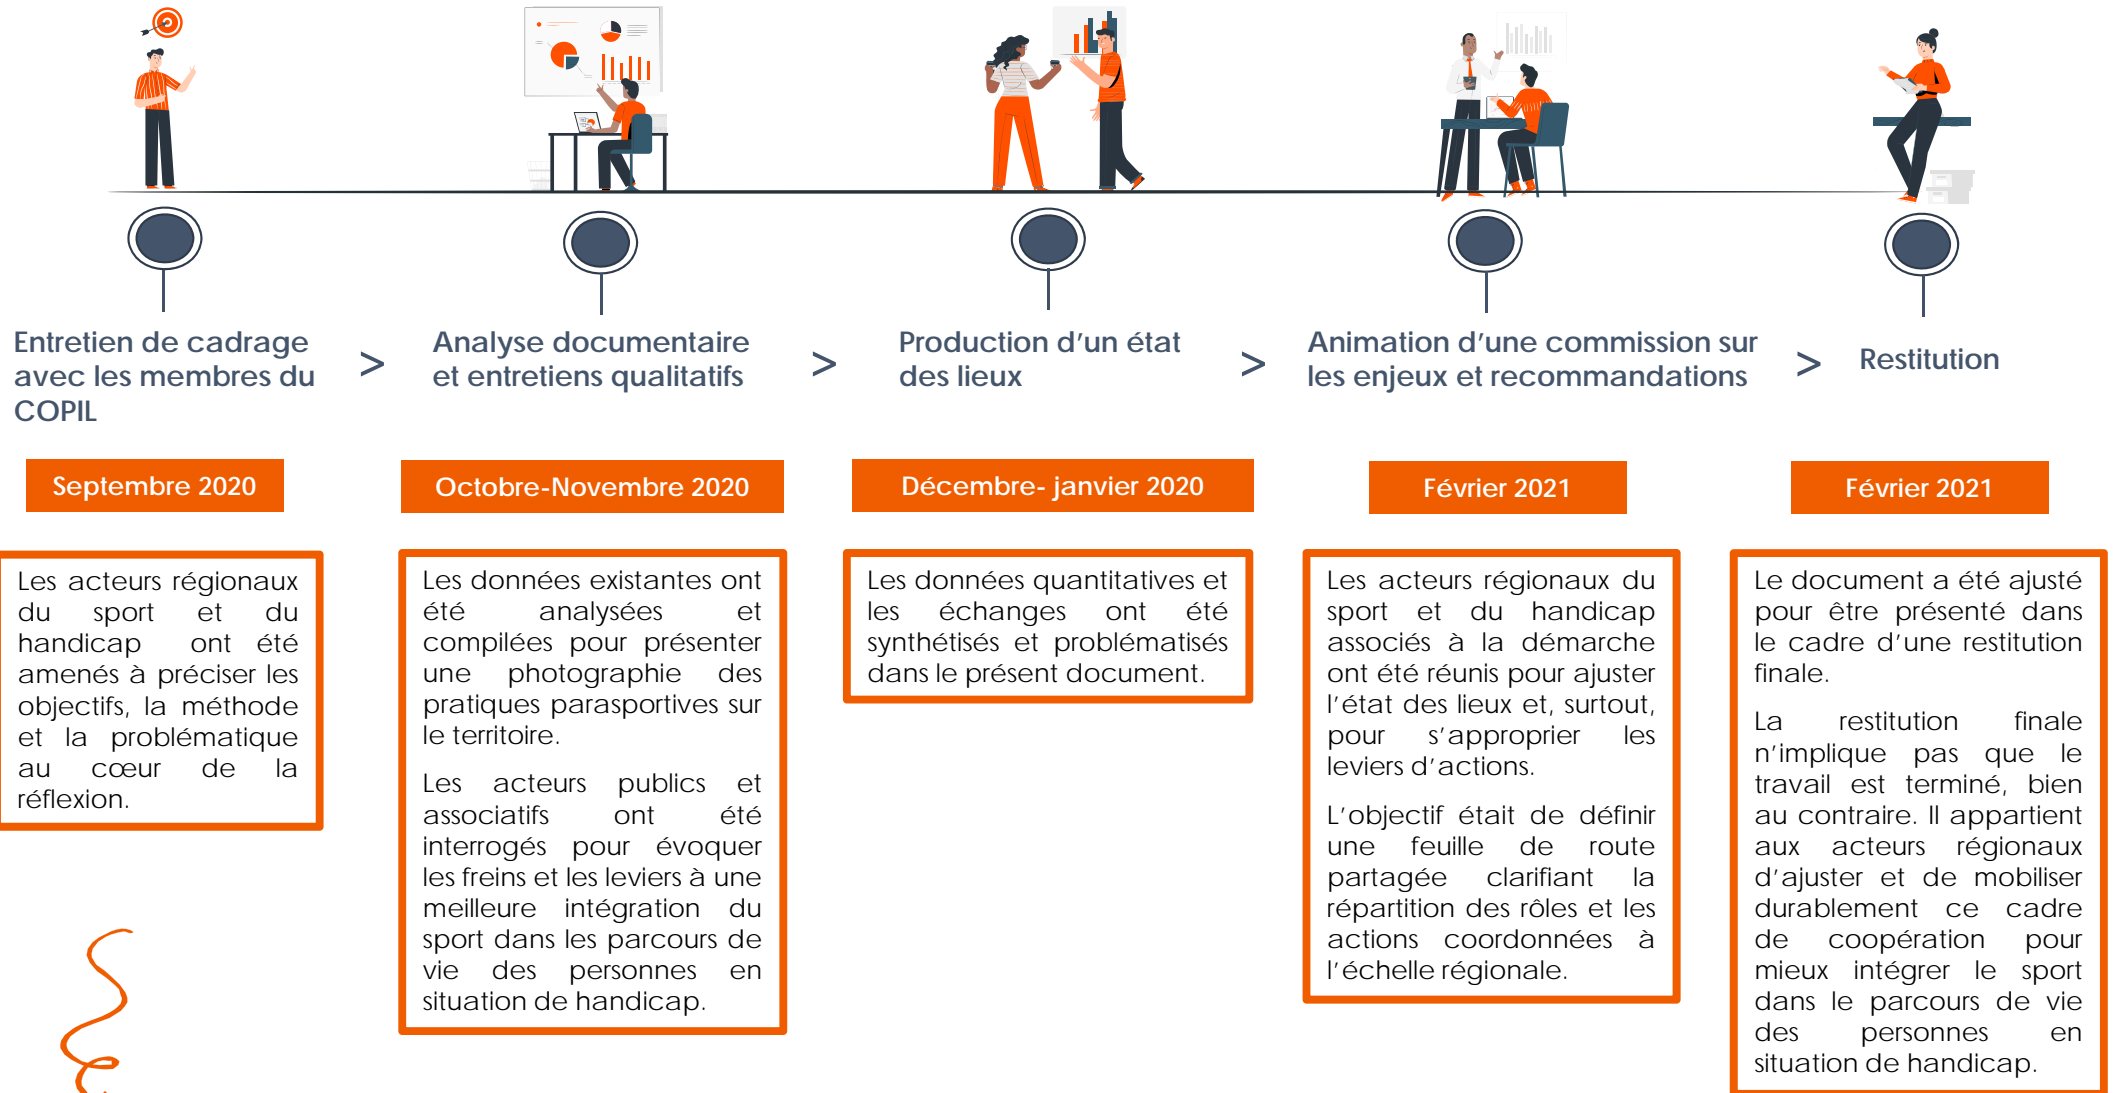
Entretien de cadrage avec les membres du COPIL

>

Analyse documentaire et entretiens qualitatifs

>

Production d'un état des lieux

>

Animation d'une commission sur les enjeux et recommandations

>

Restitution

Septembre 2020

Octobre-Novembre 2020

Décembre- janvier 2020

Février 2021

Février 2021

Les acteurs régionaux du sport et du handicap ont été amenés à préciser les objectifs, la méthode et la problématique au cœur de la réflexion.

Les données existantes ont été analysées et compilées pour présenter une photographie des pratiques parasportives sur le territoire.

Les acteurs publics et associatifs ont été interrogés pour évoquer les freins et les leviers à une meilleure intégration du sport dans les parcours de vie des personnes en situation de handicap.

Les données quantitatives et les échanges ont été synthétisés et problématisés dans le présent document.

Les acteurs régionaux du sport et du handicap associés à la démarche ont été réunis pour ajuster l'état des lieux et, surtout, pour s'approprier les leviers d'actions.

L'objectif était de définir une feuille de route partagée clarifiant la répartition des rôles et les actions coordonnées à l'échelle régionale.

Le document a été ajusté pour être présenté dans le cadre d'une restitution finale.

La restitution finale n'implique pas que le travail est terminé, bien au contraire. Il appartient aux acteurs régionaux d'ajuster et de mobiliser durablement ce cadre de coopération pour mieux intégrer le sport dans le parcours de vie des personnes en situation de handicap.